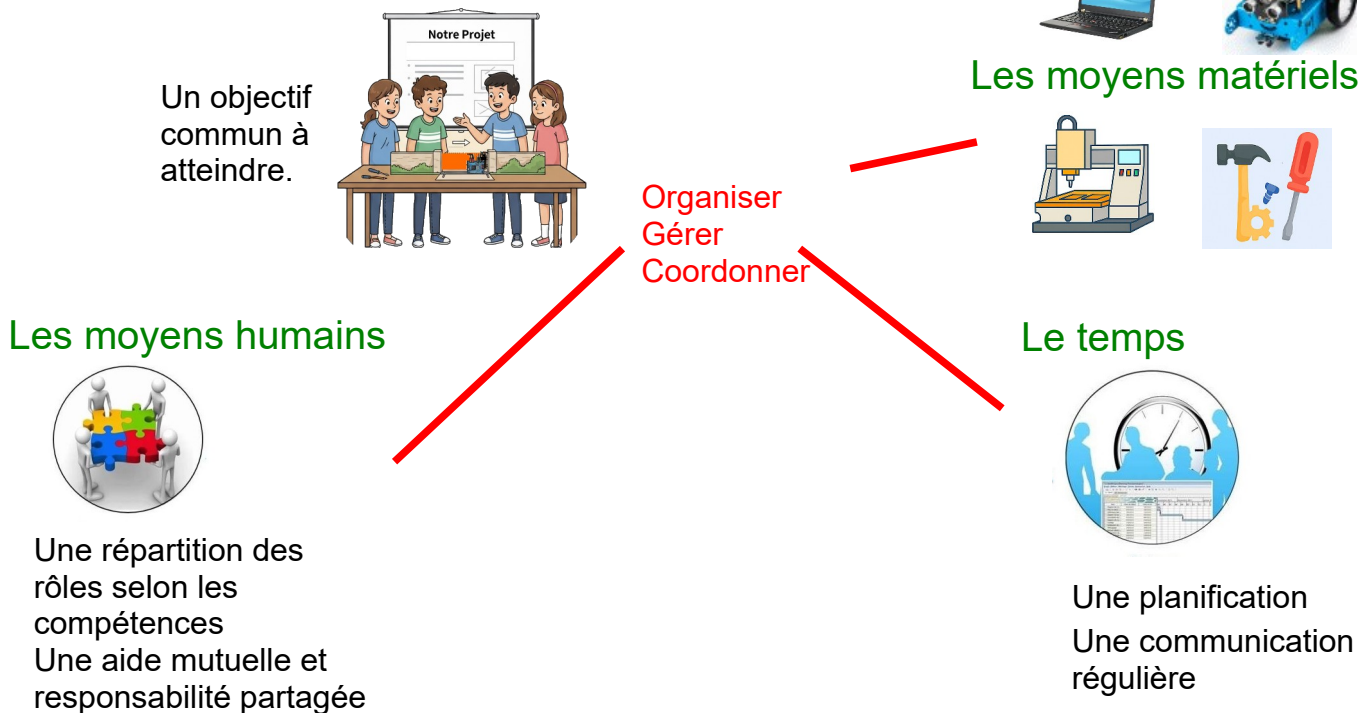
Notre Projet

Un objectif commun à atteindre.

Les moyens matériels

Organiser
Gérer
Coordonner

Les moyens humains

Le temps

Une répartition des rôles selon les compétences
Une aide mutuelle et responsabilité partagée

Une planification
Une communication régulière